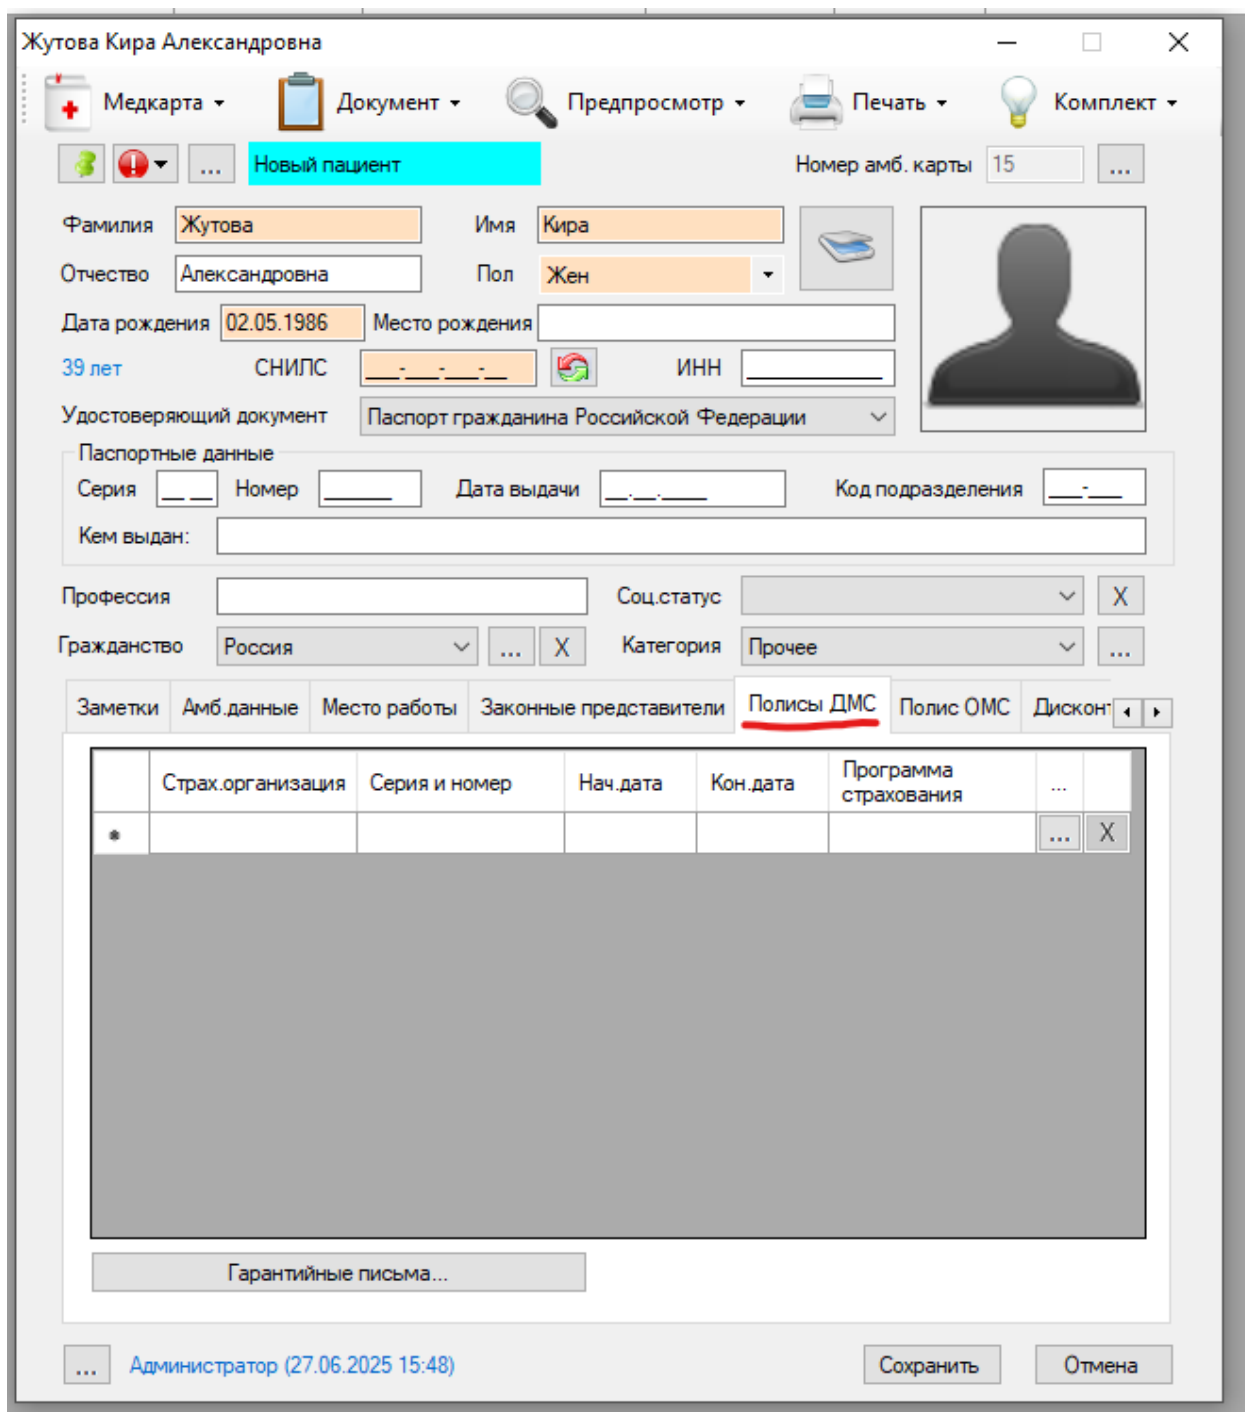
Жутова Кира Александровна

Медкарта ▾ Документ ▾ Предпросмотр ▾ Печать ▾ Комплект ▾

... Новый пациент Номер амб. карты 15 ...

Фамилия Жутова Имя Кира
Отчество Александровна Пол Жен
Дата рождения 02.05.1986 Место рождения
39 лет СНИЛС ___-___-___-__ ИНН ____________
Удостоверяющий документ Паспорт гражданина Российской Федерации

Паспортные данные
Серия __ __ Номер ______ Дата выдачи __.__.____ Код подразделения ___-___
Кем выдан:

Профессия Соц.статус X
Гражданство Россия ... X Категория Прочее ...

Заметки | Амб.данные | Место работы | Законные представители | Полисы ДМС | Полис ОМС | Дискон

| | Страх.организация | Серия и номер | Нач.дата | Кон.дата | Программа страхования | ... | |
|---|---|---|---|---|---|---|---|
| * | | | | | | ... | X |

Гарантийные письма...

... Администратор (27.06.2025 15:48) Сохранить Отмена